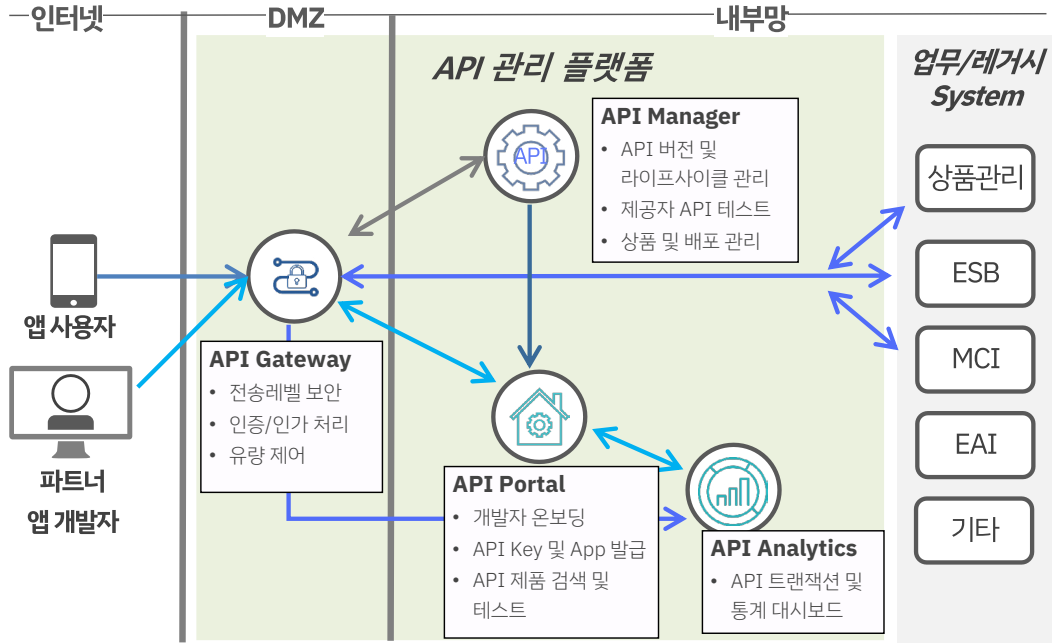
인터넷

DMZ

내부망

API 관리 플랫폼

업무/레거시 System

API

API Manager
• API 버전 및 라이프사이클 관리
• 제공자 API 테스트
• 상품 및 배포 관리

상품관리

ESB

MCI

EAI

기타

앱 사용자

파트너 앱 개발자

API Gateway
• 전송레벨 보안
• 인증/인가 처리
• 유량 제어

API Portal
• 개발자 온보딩
• API Key 및 App 발급
• API 제품 검색 및 테스트

API Analytics
• API 트랜잭션 및 통계 대시보드